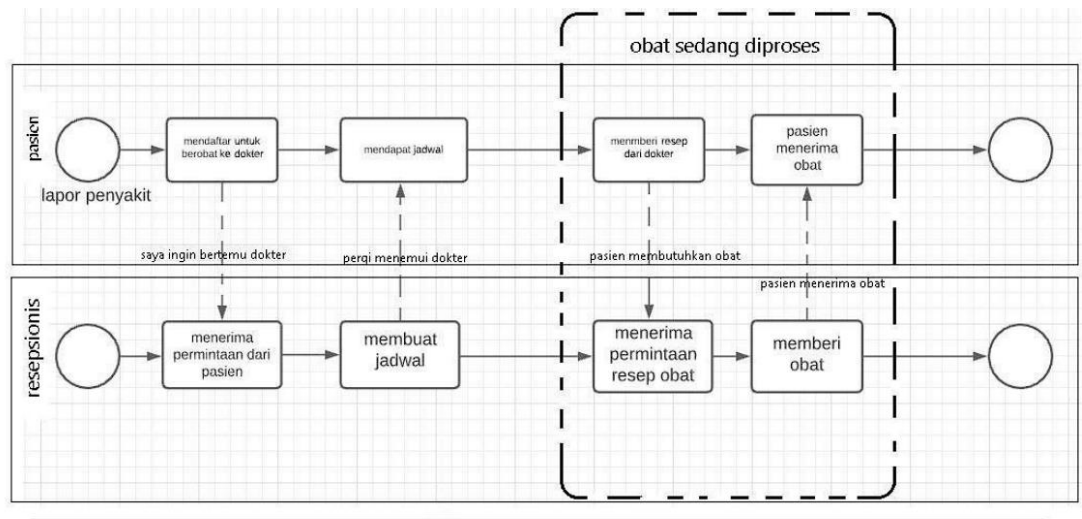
obat sedang diproses

pasien

lapor penyakit

mendaftar untuk berobat ke dokter

mendapat jadwal

menmberi resep dari dokter

pasien menerima obat

saya ingin bertemu dokter

pergi menemui dokter

pasien membutuhkan obat

pasien menerima obat

resepsionis

menerima permintaan dari pasien

membuat jadwal

menerima permintaan resep obat

memberi obat